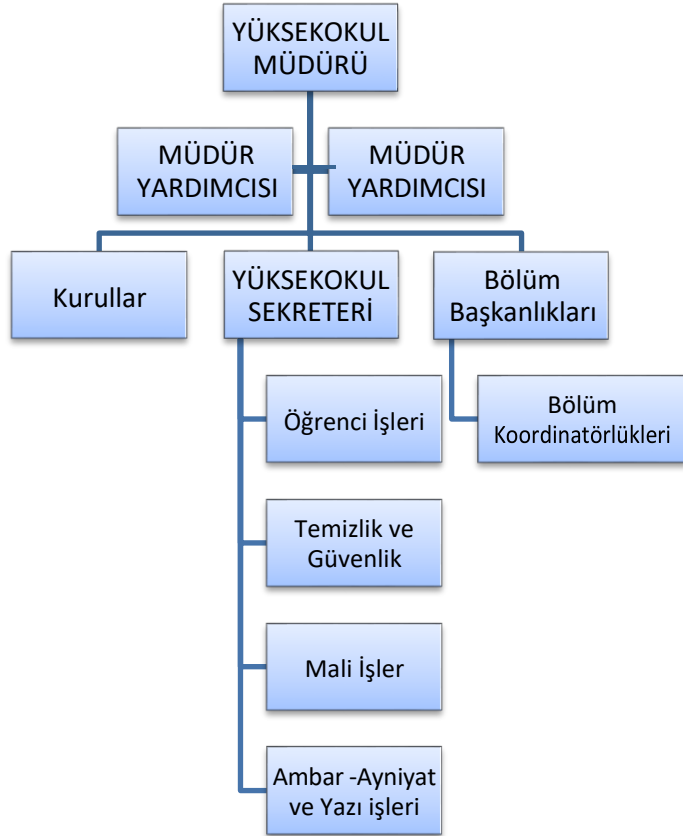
YÜKSEKOKUL MÜDÜRÜ

MÜDÜR YARDIMCISI

MÜDÜR YARDIMCISI

Kurullar

YÜKSEKOKUL SEKRETERİ

Bölüm Başkanlıkları

Öğrenci İşleri

Bölüm Koordinatörlükleri

Temizlik ve Güvenlik

Mali İşler

Ambar -Ayniyat ve Yazı işleri